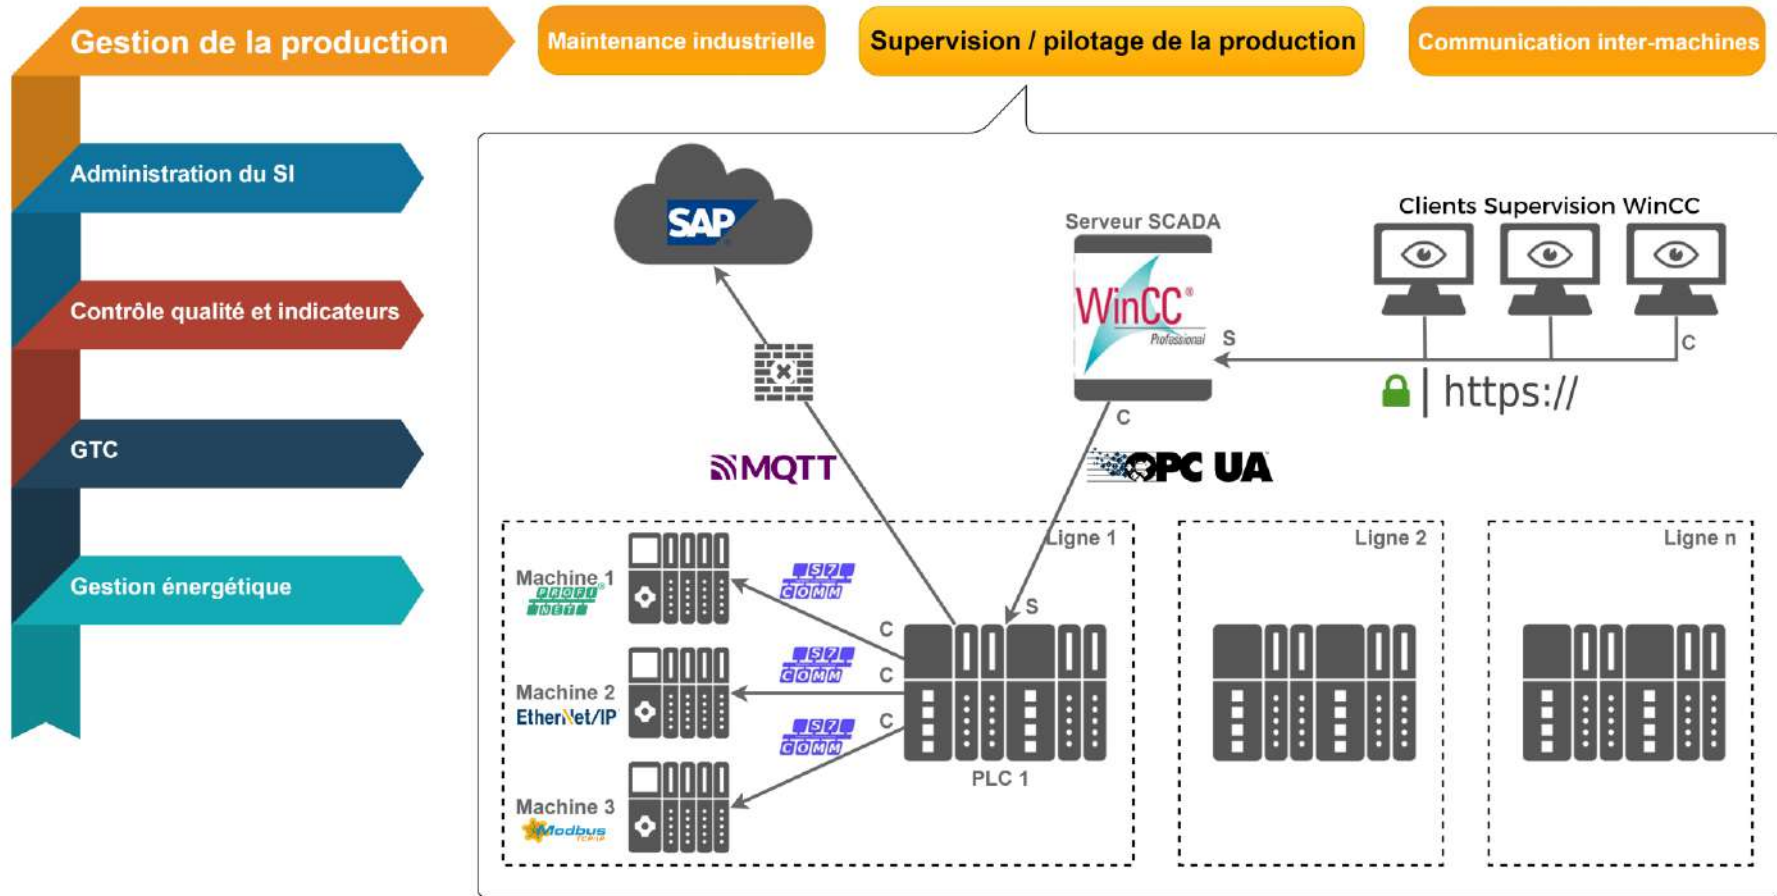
Gestion de la production

Maintenance industrielle

Supervision / pilotage de la production

Communication inter-machines

Administration du SI

Contrôle qualité et indicateurs

GTC

Gestion énergétique

SAP

Serveur SCADA

WinCC®
Professional

S

Clients Supervision WinCC

C

https://

C

MQTT

OPC UA

Ligne 1

Ligne 2

Ligne n

Machine 1
PROFI NET

S7 COMM

C

S

Machine 2
EtherNet/IP

S7 COMM

C

S7 COMM

C

PLC 1

Machine 3
Modbus TCP/IP